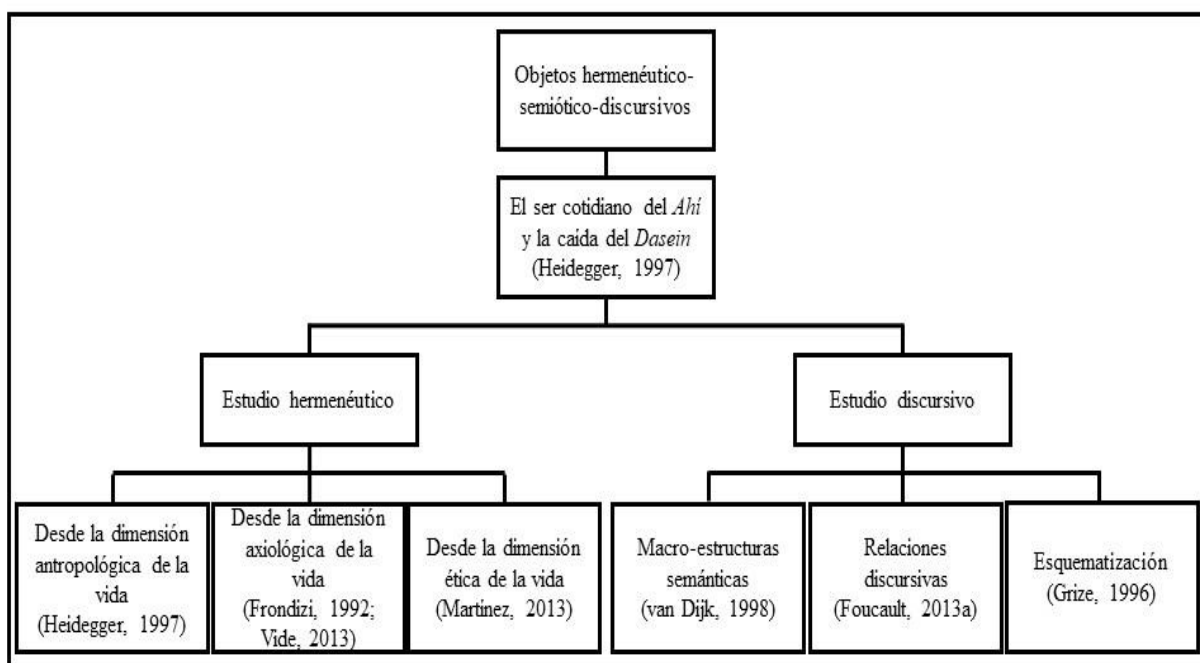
Objetos hermenéutico-semiótico-discursivos

El ser cotidiano del *Ahí* y la caída del *Dasein* (Heidegger, 1997)

Estudio hermenéutico

Estudio discursivo

Desde la dimensión antropológica de la vida (Heidegger, 1997)

Desde la dimensión axiológica de la vida (Frondizi, 1992; Vide, 2013)

Desde la dimensión ética de la vida (Martinez, 2013)

Macro-estructuras semánticas (van Dijk, 1998)

Relaciones discursivas (Foucault, 2013a)

Esquematización (Grize, 1996)